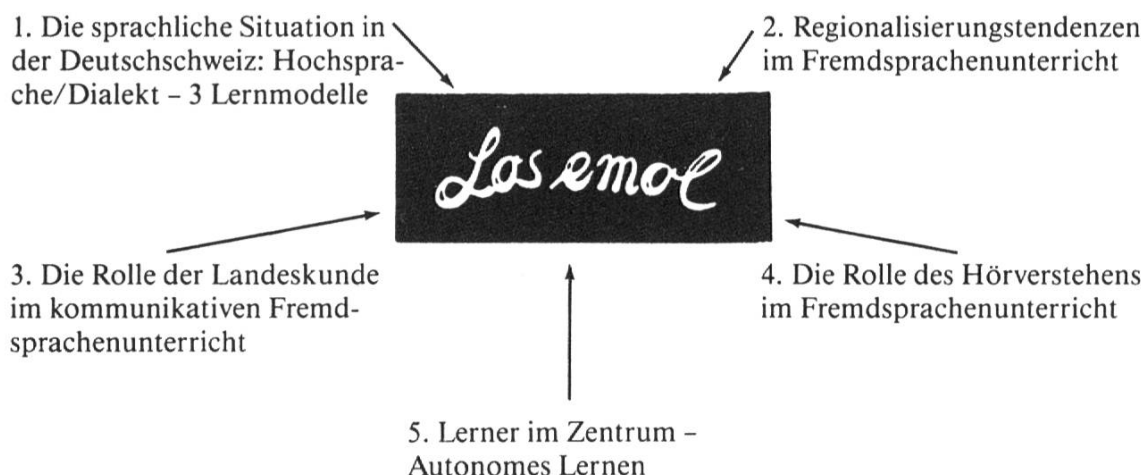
1. Die sprachliche Situation in der Deutschschweiz: Hochsprache/Dialekt – 3 Lernmodelle

2. Regionalisierungstendenzen im Fremdsprachenunterricht

Los emol

3. Die Rolle der Landeskunde im kommunikativen Fremdsprachenunterricht

4. Die Rolle des Hörverstehens im Fremdsprachenunterricht

5. Lerner im Zentrum – Autonomes Lernen